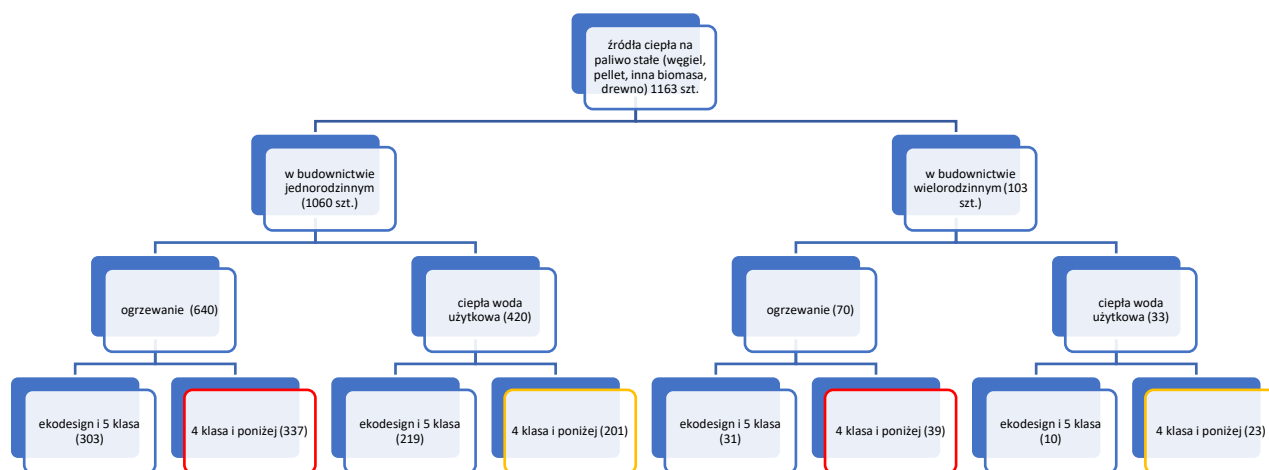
źródła ciepła na paliwo stałe (węgiel, pellet, inna biomasa, drewno) 1163 szt.

w budownictwie jednorodzinnym (1060 szt.)

ogrzewanie (640)

ekodesign i 5 klasa (303)

4 klasa i poniżej (337)

ciepła woda użytkowa (420)

ekodesign i 5 klasa (219)

4 klasa i poniżej (201)

w budownictwie wielorodzinnym (103 szt.)

ogrzewanie (70)

ekodesign i 5 klasa (31)

4 klasa i poniżej (39)

ciepła woda użytkowa (33)

ekodesign i 5 klasa (10)

4 klasa i poniżej (23)